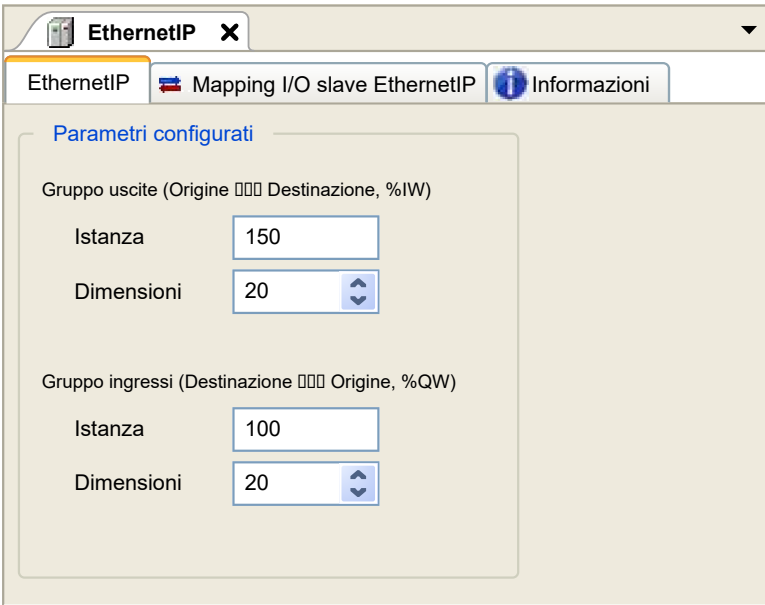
EthernetIP ✕

EthernetIP | Mapping I/O slave EthernetIP | Informazioni

Parametri configurati

Gruppo uscite (Origine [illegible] Destinazione, %IW)

Istanza 150

Dimensioni 20

Gruppo ingressi (Destinazione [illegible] Origine, %QW)

Istanza 100

Dimensioni 20